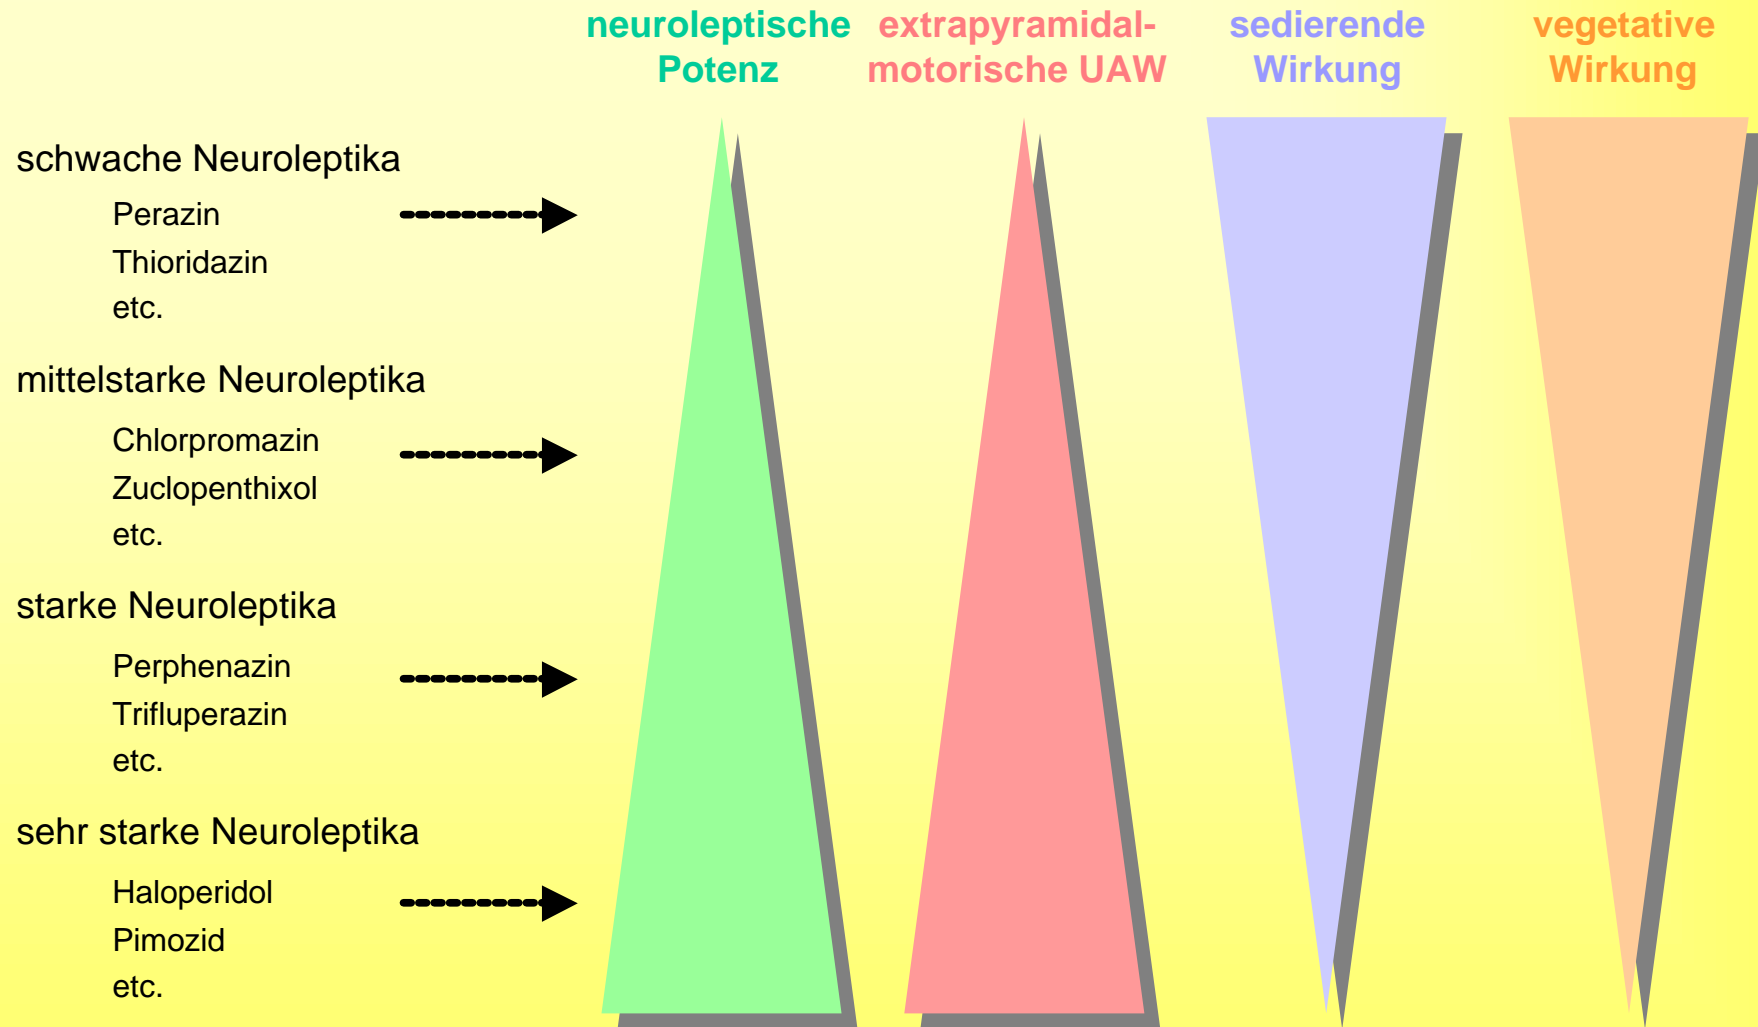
neuroleptische Potenz

extrapyramidal-motorische UAW

sedierende Wirkung

vegetative Wirkung

schwache Neuroleptika

Perazin
Thioridazin
etc.

mittelstarke Neuroleptika

Chlorpromazin
Zuclopenthixol
etc.

starke Neuroleptika

Perphenazin
Trifluperazin
etc.

sehr starke Neuroleptika

Haloperidol
Pimozid
etc.